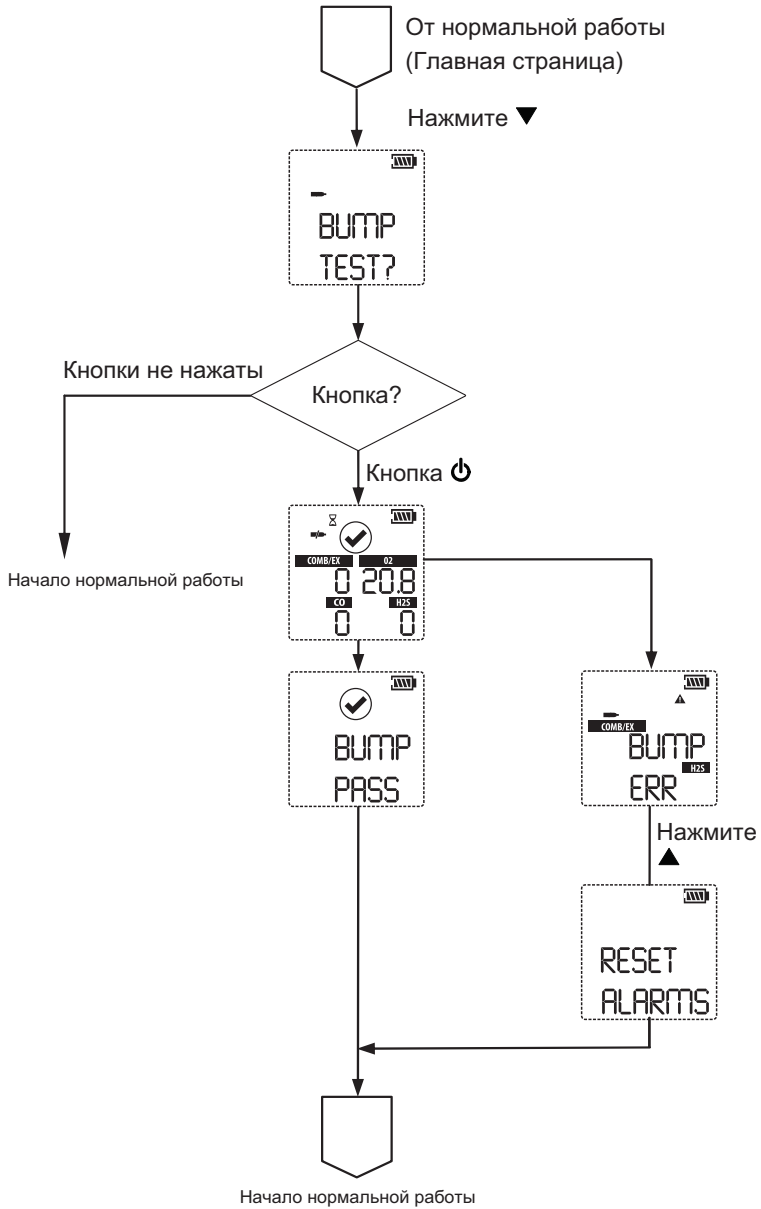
От нормальной работы (Главная страница)

Нажмите ▼

BUMP
TEST?

Кнопки не нажаты

Кнопка?

Кнопка ⏻

Начало нормальной работы

COMB/EX
0
O2
20.8
CO
0
H2S
0

BUMP
PASS

COMB/EX
BUMP
H2S
ERR

Нажмите ▲

RESET
ALARMS

Начало нормальной работы